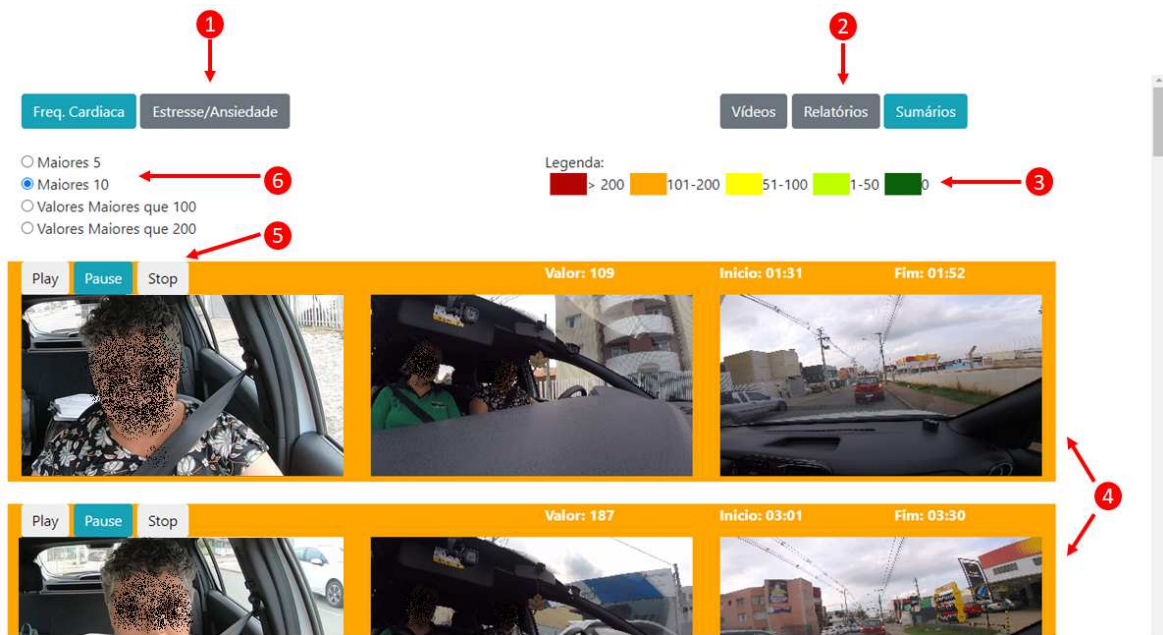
1

2

Freq. Cardiaca Estresse/Ansiedade

Vídeos Relatórios Sumários

Maiores 5
Maiores 10
Valores Maiores que 100
Valores Maiores que 200

6

Legenda:
> 200 101-200 51-100 1-50 0

3

5

Play Pause Stop Valor: 109 Inicio: 01:31 Fim: 01:52

4

Play Pause Stop Valor: 187 Inicio: 03:01 Fim: 03:30